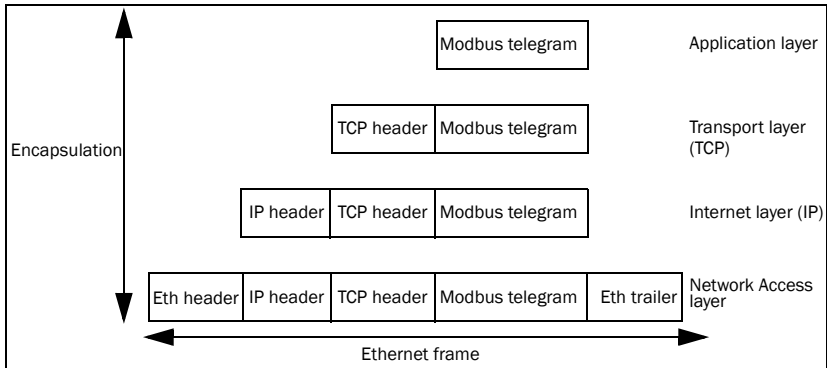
Encapsulation

Modbus telegram

Application layer

TCP header | Modbus telegram

Transport layer (TCP)

IP header | TCP header | Modbus telegram

Internet layer (IP)

Eth header | IP header | TCP header | Modbus telegram | Eth trailer

Network Access layer

Ethernet frame